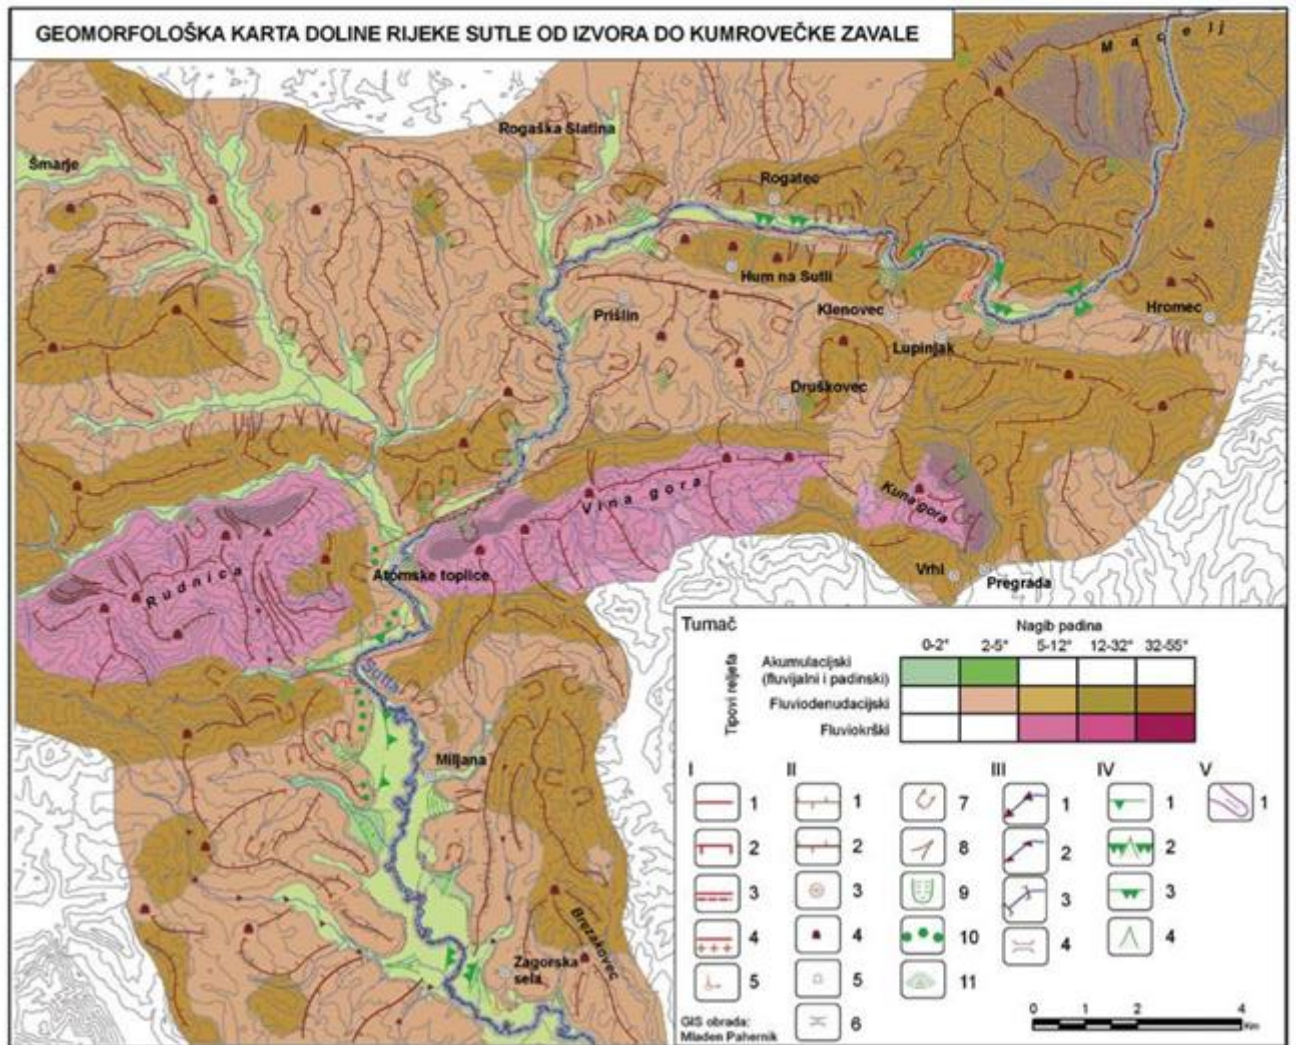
GEOMORFOLOŠKA KARTA DOLINE RIJEKE SUTLE OD IZVORA DO KUMROVEČKE ZAVALE

Macelj

Rogaška Slatina

Šmarje

Rogatec

Hum na Sutli

Hromec

Prišlin

Klenovec

Lupinjak

Druškovec

Vina gora

Kuna gora

Rudnica

Atomske toplice

Vrhi

Pregrada

Sutla

Miljana

Zagorska sela

Brezakovec

Tumač

Nagib padina

| Tipovi reljefa | 0-2° | 2-5° | 5-12° | 12-32° | 32-55° |
|---|---|---|---|---|---|
| Akumulacijski (fluvijalni i padinski) | | | | | |
| Fluviodenudacijski | | | | | |
| Fluviokrški | | | | | |

I
1
2
3
4
5

II
1
2
3
4
5
6
7
8
9
10
11

III
1
2
3
4

IV
1
2
3
4

V
1

0 1 2 4 Km

GIS obrada: Mladen Pahernik